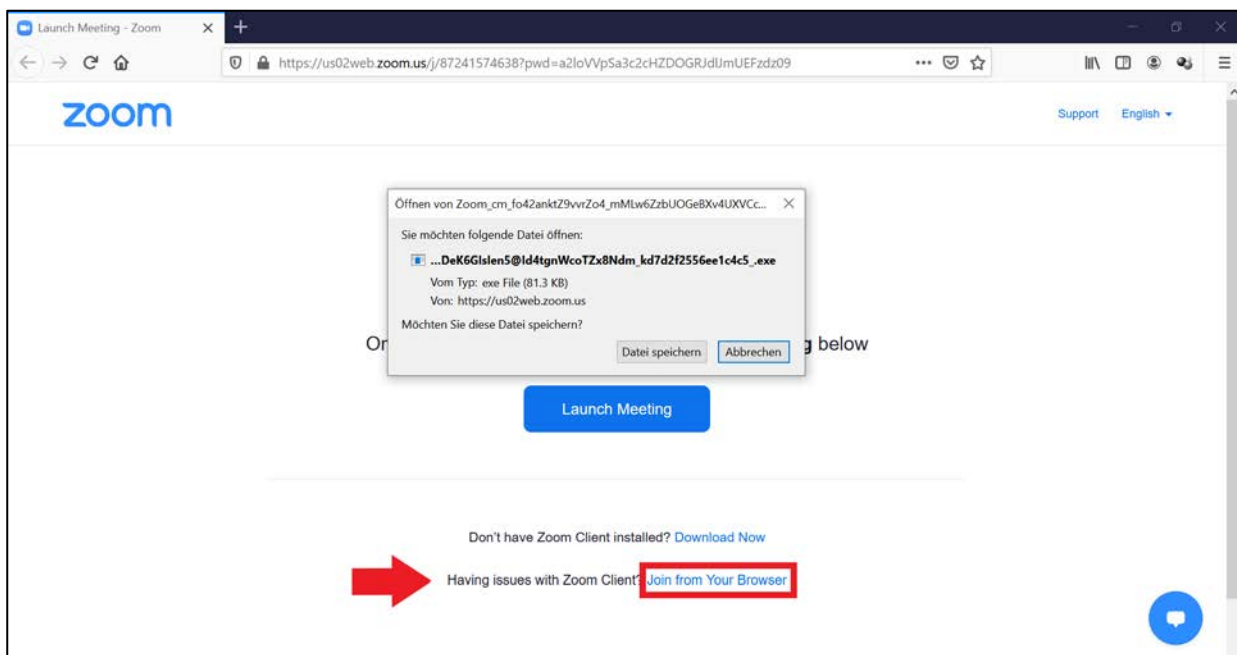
Launch Meeting - Zoom

https://us02web.zoom.us/j/87241574638?pwd=a2loVVpSa3c2cHZDOGRJdlJmUEFzdz09

zoom

Support English

Öffnen von Zoom_cm_fo42anktZ9vvrZo4_mMLw6ZzbUOGeBXv4UXVCc...

Sie möchten folgende Datei öffnen:

...DeK6GIslen5@ld4tgnWcoTZx8Ndm_kd7d2f2556ee1c4c5_.exe

Vom Typ: exe File (81.3 KB)

Von: https://us02web.zoom.us

Möchten Sie diese Datei speichern?

Datei speichern Abbrechen

On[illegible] g below

Launch Meeting

Don't have Zoom Client installed? Download Now

Having issues with Zoom Client? Join from Your Browser